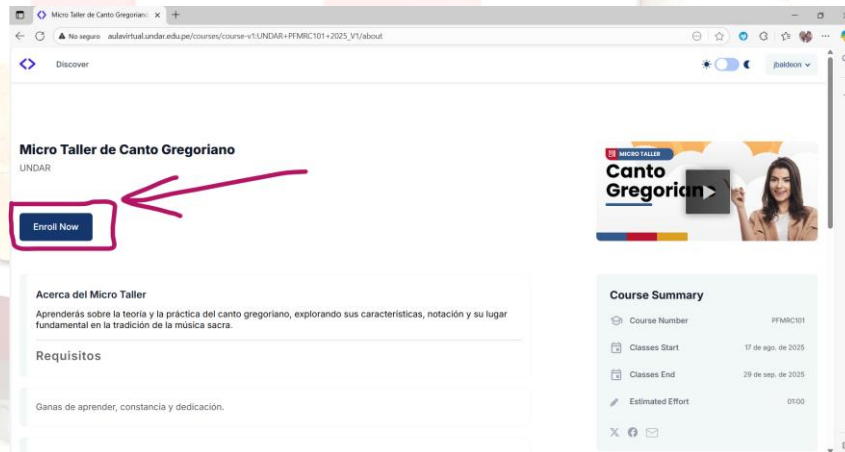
Micro Taller de Canto Gregoriano

No seguro aulavirtual.undar.edu.pe/courses/course-v1:UNDAR+PFMRC101+2025_V1/about

Discover

jbaldeon

Micro Taller de Canto Gregoriano

UNDAR

Enroll Now

MICRO TALLER

Canto Gregorian

Acerca del Micro Taller

Aprenderás sobre la teoría y la práctica del canto gregoriano, explorando sus características, notación y su lugar fundamental en la tradición de la música sacra.

Requisitos

Ganas de aprender, constancia y dedicación.

Course Summary

| | |
|---|---|
| Course Number | PFMRC101 |
| Classes Start | 17 de ago. de 2025 |
| Classes End | 29 de sep. de 2025 |
| Estimated Effort | 01:00 |